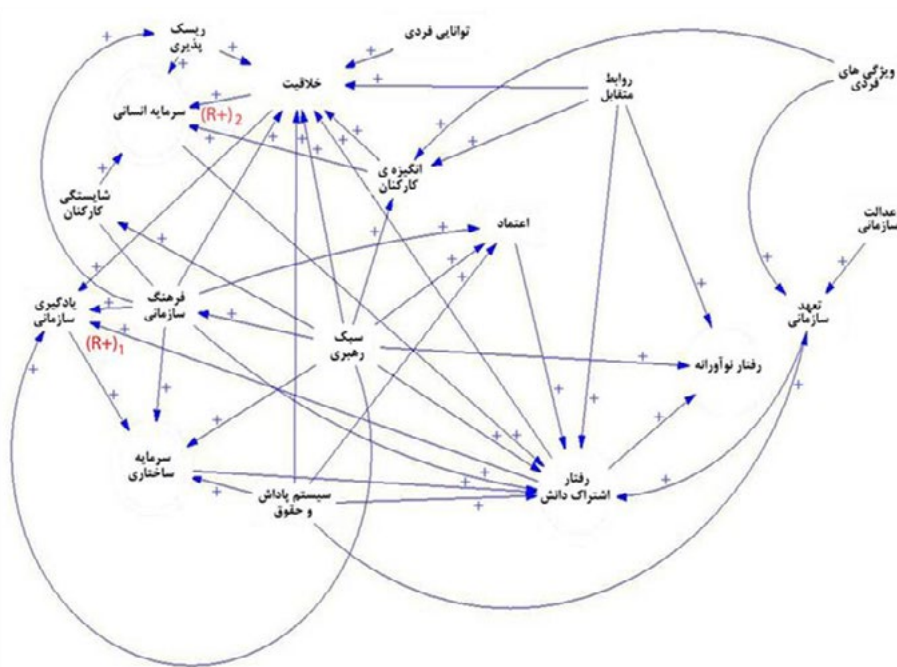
ریسک پذیری

توانایی فردی

خلاقیت

روابط متقابل

ویژگی های فردی

سرمایه انسانی

$(R+)_2$

انگیزه ی کارکنان

شایستگی کارکنان

اعتماد

عدالت سازمانی

یادگیری سازمانی

فرهنگ سازمانی

سبک رهبری

تعهد سازمانی

$(R+)_1$

رفتار نوآورانه

سرمایه ساختاری

سیستم پاداش و حقوق

رفتار اشتراک دانش

+ + + + + + + + + + + + + + + + + + + + + + + + + + + + + + + + + + + + + + + + + + + +